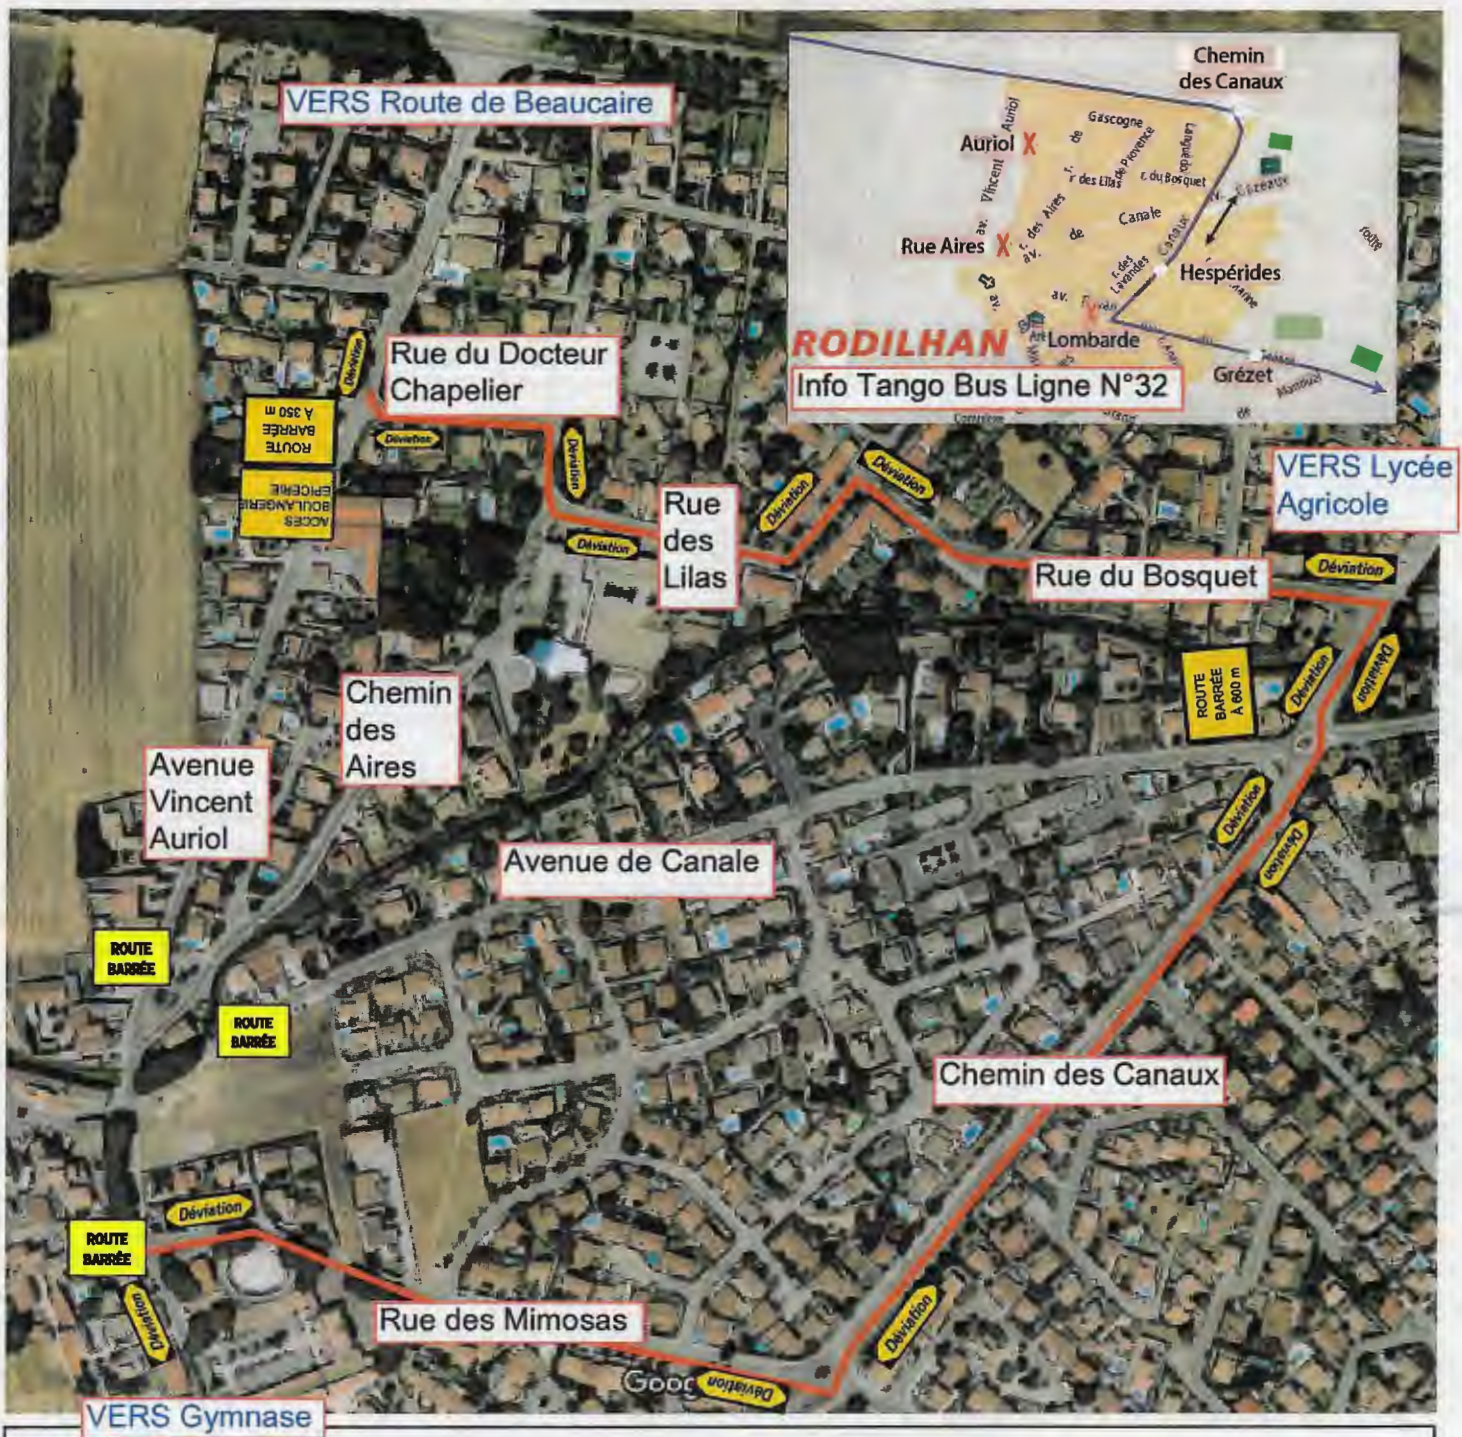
VERS Route de Beaucaire

Chemin des Canaux

Auriol X
Rue Aires X
Gascogne
r. des Lilas
r. du Bosquet
de Provence
Canale
Hespérides
Lombarde
Grézet
av. Vincent Auriol
av. des Aires
r. des Lavandes
RODILHAN
Info Tango Bus Ligne N°32

Déviation
ROUTE BARREE A 350 m
ACCES BOULANGERIE EPICERIE
Déviation

Rue du Docteur Chapelier

Déviation
Déviation
Rue des Lilas
Déviation
Déviation

VERS Lycée Agricole

Rue du Bosquet
Déviation
ROUTE BARRÉE A 800 m
Déviation
Déviation

Chemin des Aires

Avenue Vincent Auriol

Avenue de Canale

Déviation
Déviation

ROUTE BARRÉE
ROUTE BARRÉE

Chemin des Canaux

Déviation
ROUTE BARRÉE
Déviation

Rue des Mimosas

Déviation
Déviation

VERS Gymnase